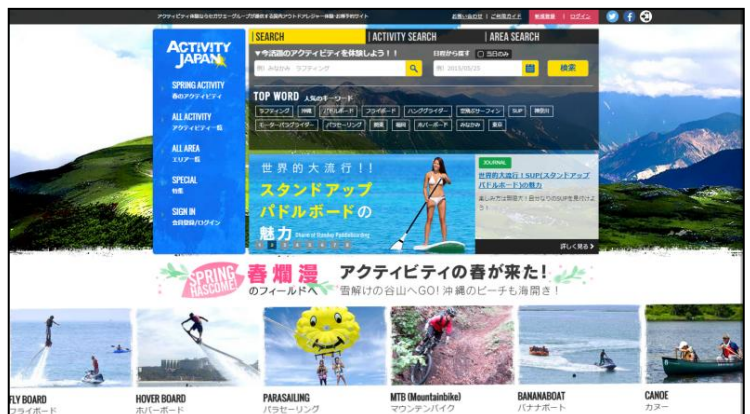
アクティビティ体験ならセガサミーグループが運営する国内アウトドア・レジャー・体験・お得予約サイト

お問い合わせ | ご利用ガイド | 新規登録 | ログイン

ACTIVITY JAPAN

SPRING ACTIVITY
春のアクティビティ

ALL ACTIVITY
アクティビティ一覧

ALL AREA
エリア一覧

SPECIAL
特集

SIGN IN
会員登録/ログイン

SEARCH | ACTIVITY SEARCH | AREA SEARCH

▼今話題のアクティビティを体験しよう！！

例）みなかみ ラフティング

日程から探す ○ 当日のみ

例）2015/03/23

検索

TOP WORD 人気のキーワード

ラフティング | 沖縄 | パドルボード | フライボード | ハングライダー | 空飛ぶサーフィン | SUP | 神奈川 | モーターパラグライダー | パラセーリング | 関東 | 福岡 | ホバーボード | みなかみ | 東京

世界的大流行！！
スタンドアップパドルボードの魅力
Stand Up Paddle Boarding

JOURNAL
世界的大流行！SUP(スタンドアップパドルボード)の魅力
楽しみ方は無限大！自分ならのSUPを見付けよう！

詳しく見る

SPRING HASCOME!
春爛漫のフィールドへ
アクティビティの春が来た！
雪解けの谷山へGO! 沖縄のビーチも海開き！

FLY BOARD
フライボード

HOVER BOARD
ホバーボード

PARASAILING
パラセーリング

MTB (Mountainbike)
マウンテンバイク

BANANABOAT
バナナボート

CANOE
カヌー